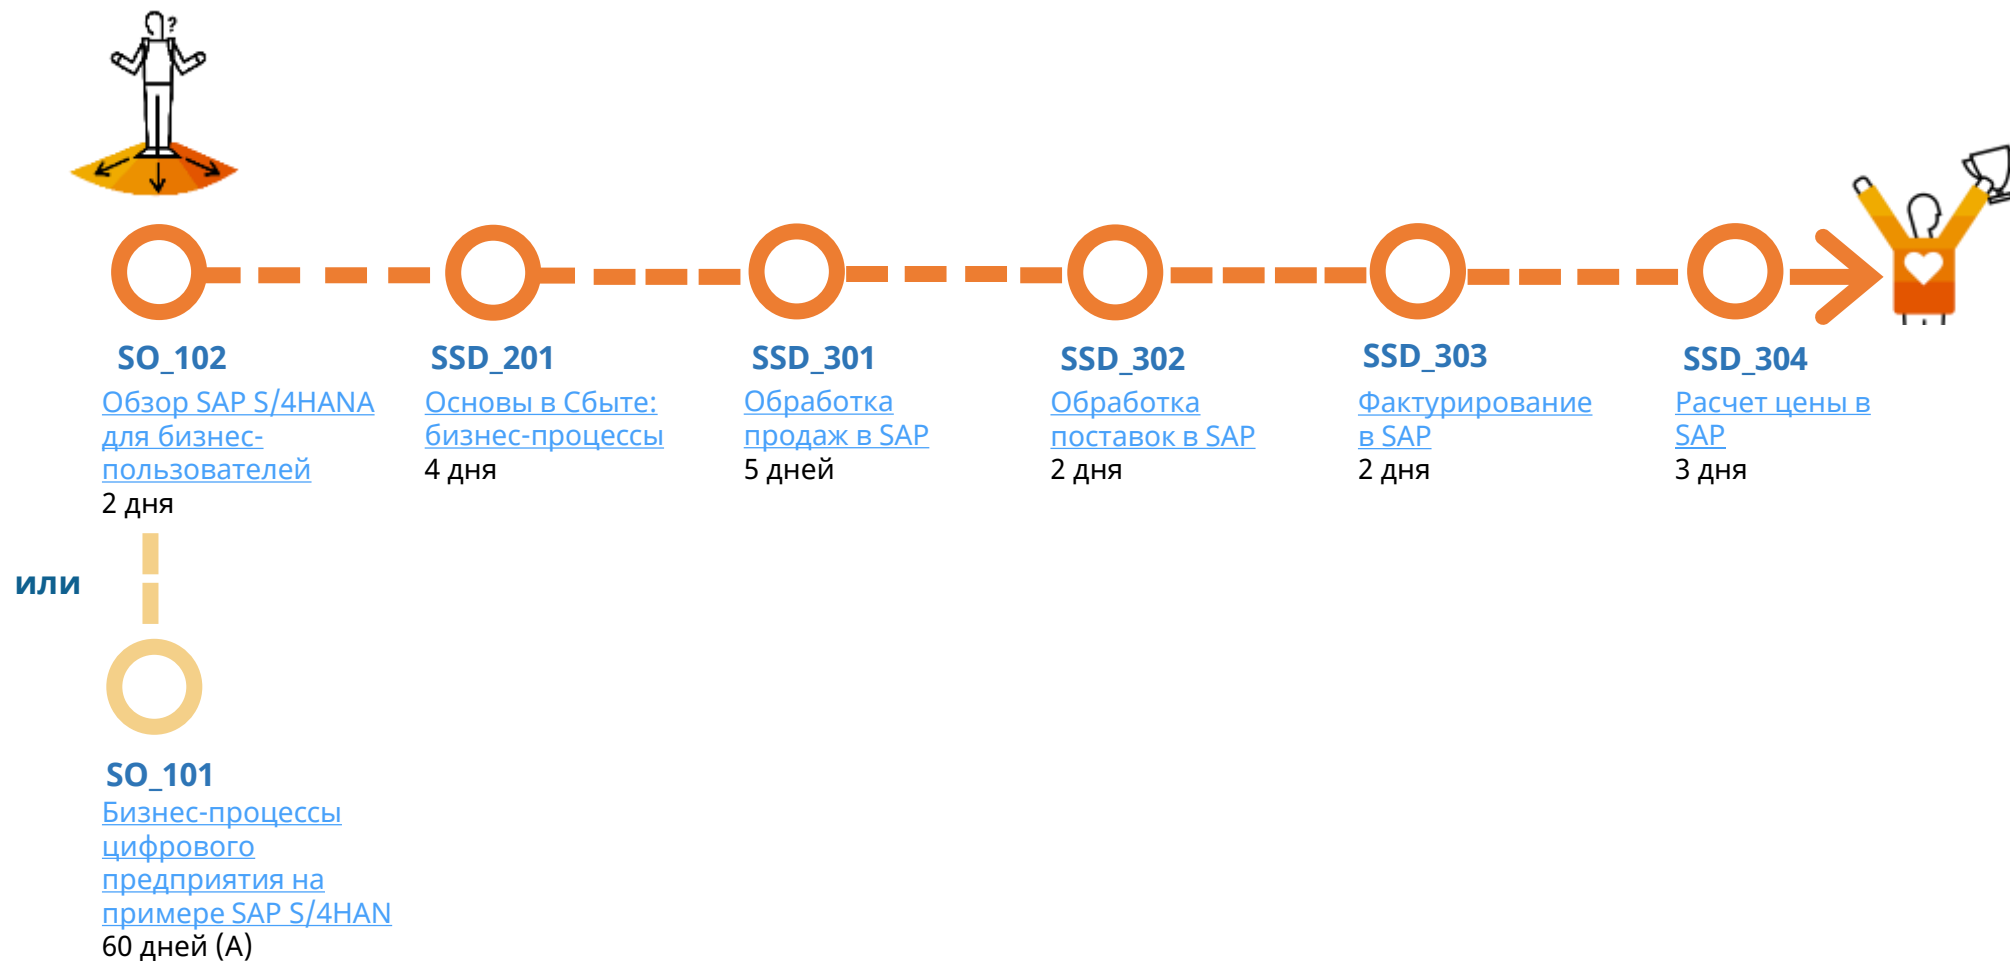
SO_102
Обзор SAP S/4HANA для бизнес-пользователей
2 дня

SSD_201
Основы в Сбыте: бизнес-процессы
4 дня

SSD_301
Обработка продаж в SAP
5 дней

SSD_302
Обработка поставок в SAP
2 дня

SSD_303
Фактурирование в SAP
2 дня

SSD_304
Расчет цены в SAP
3 дня

или

SO_101
Бизнес-процессы цифрового предприятия на примере SAP S/4HAN
60 дней (А)